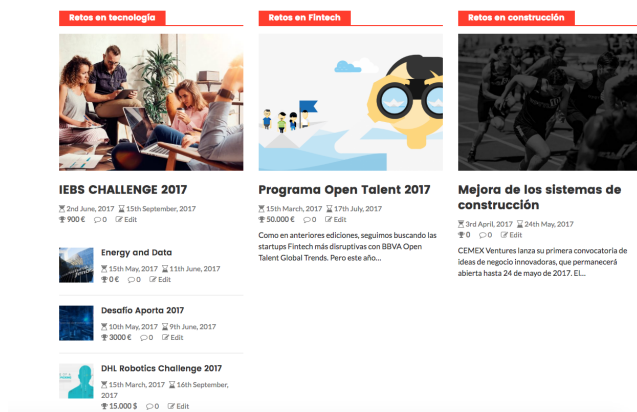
Retos en tecnología

IEBS CHALLENGE 2017

2nd June, 2017 15th September, 2017
900 € 0 Edit

Energy and Data
15th May, 2017 11th June, 2017
0 € 0 Edit

Desafío Aporta 2017
10th May, 2017 9th June, 2017
3000 € 0 Edit

DHL Robotics Challenge 2017
15th March, 2017 16th September, 2017
15.000 $ 0 Edit

Retos en Fintech

Programa Open Talent 2017

15th March, 2017 17th July, 2017
50.000 € 0 Edit

Como en anteriores ediciones, seguimos buscando las startups Fintech más disruptivas con BBVA Open Talent Global Trends. Pero este año...

Retos en construcción

Mejora de los sistemas de construcción

3rd April, 2017 24th May, 2017
0 0 Edit

CEMEX Ventures lanza su primera convocatoria de ideas de negocio innovadoras, que permanecerá abierta hasta 24 de mayo de 2017. El...